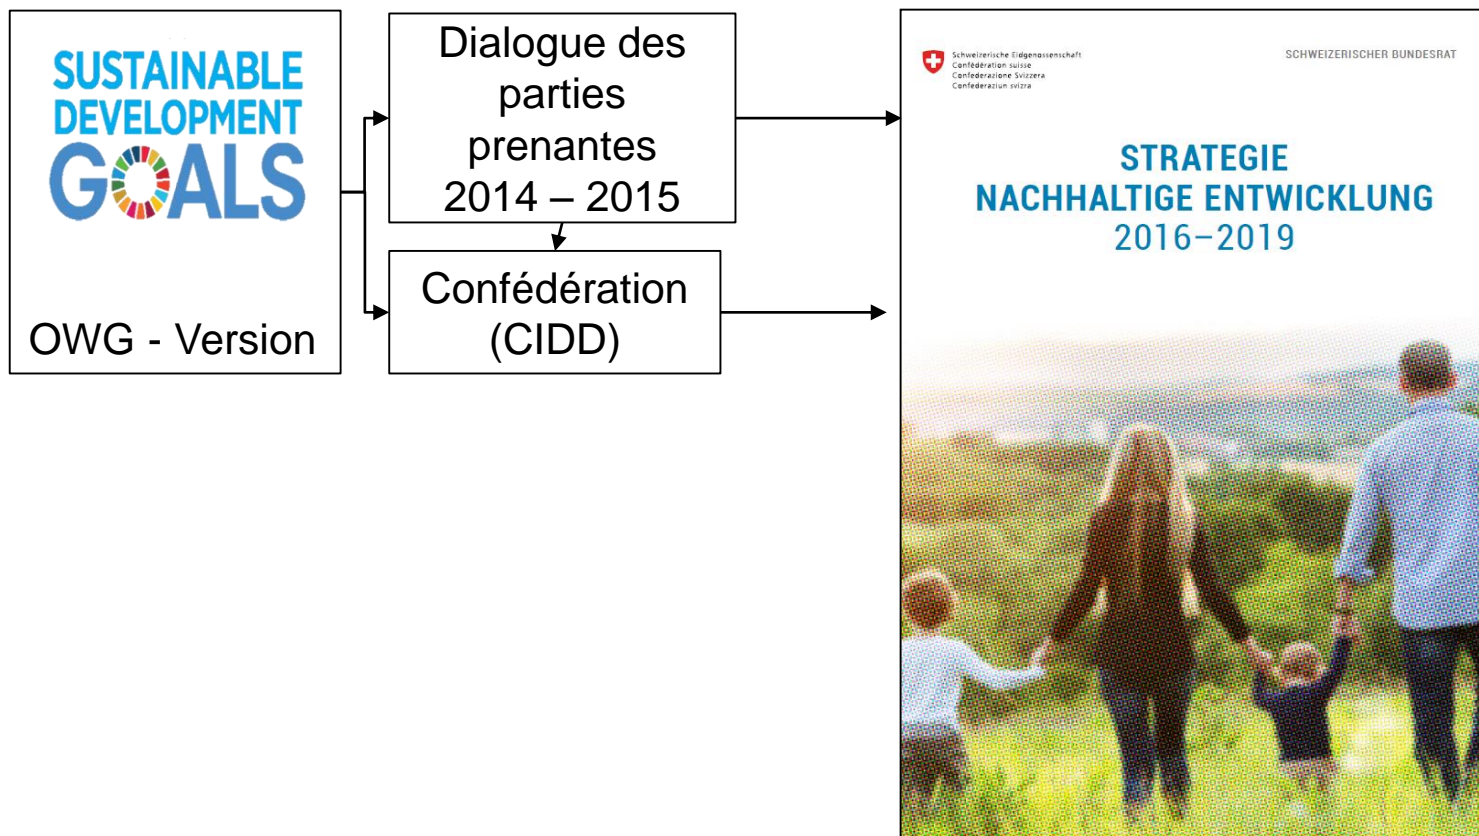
SUSTAINABLE DEVELOPMENT GOALS

OWG - Version

Dialogue des parties prenantes 2014 – 2015

Confédération (CIDD)

Schweizerische Eidgenossenschaft
Confédération suisse
Confederazione Svizzera
Confederaziun svizra

SCHWEIZERISCHER BUNDESRAT

STRATEGIE
NACHHALTIGE ENTWICKLUNG
2016–2019